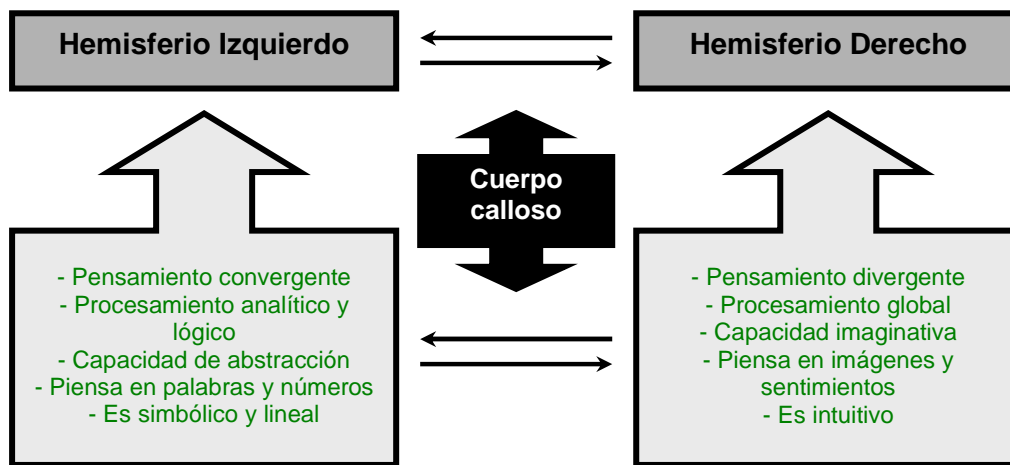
Hemisferio Izquierdo

Hemisferio Derecho

Cuerpo calloso

- Pensamiento convergente
- Procesamiento analítico y lógico
- Capacidad de abstracción
- Piensa en palabras y números
- Es simbólico y lineal

- Pensamiento divergente
- Procesamiento global
- Capacidad imaginativa
- Piensa en imágenes y sentimientos
- Es intuitivo